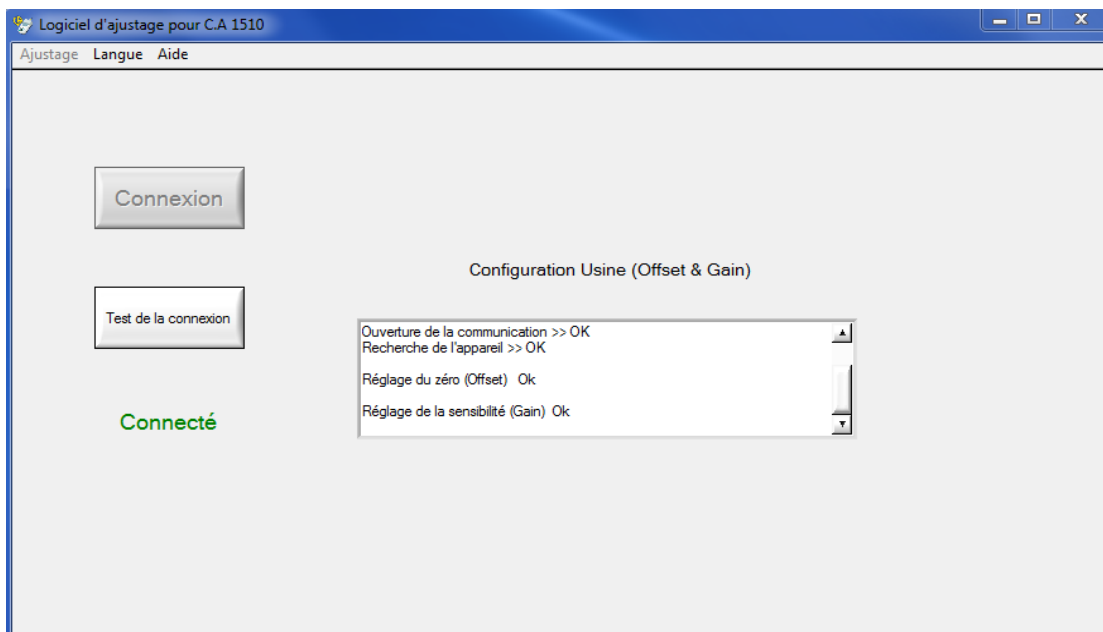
Logiciel d'ajustage pour C.A 1510

Ajustage Langue Aide

Connexion

Test de la connexion

Connecté

Configuration Usine (Offset & Gain)

Ouverture de la communication >> OK
Recherche de l'appareil >> OK

Réglage du zéro (Offset) Ok

Réglage de la sensibilité (Gain) Ok